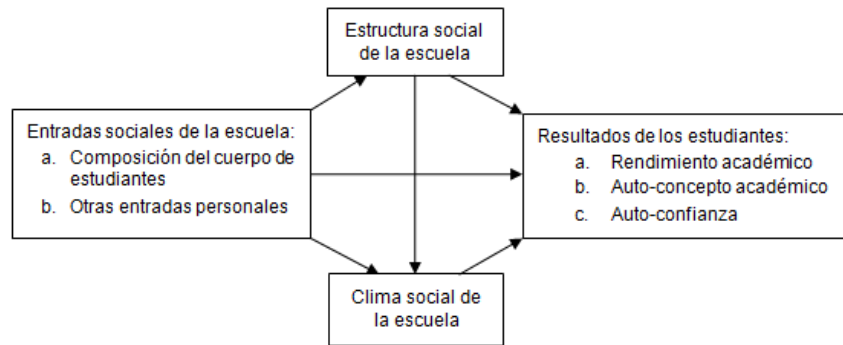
Estructura social de la escuela

Entradas sociales de la escuela:
a. Composición del cuerpo de estudiantes
b. Otras entradas personales

Resultados de los estudiantes:
a. Rendimiento académico
b. Auto-concepto académico
c. Auto-confianza

Clima social de la escuela